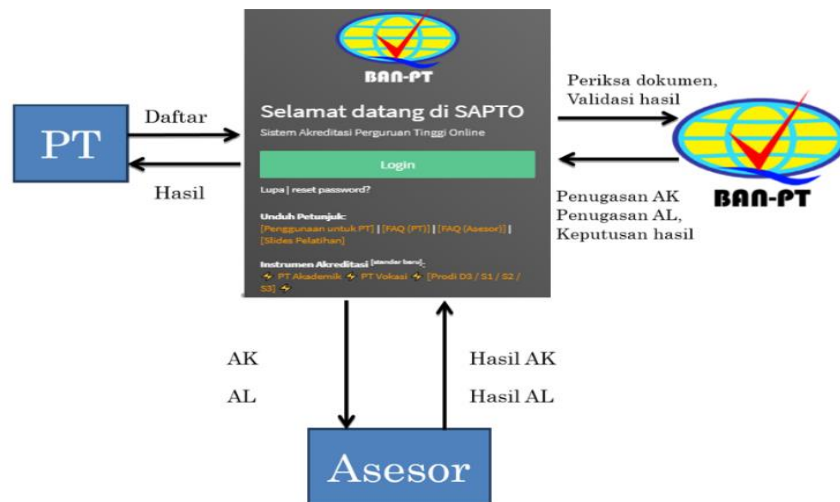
PT

Daftar

Hasil

BAN-PT

Selamat datang di SAPTO

Sistem Akreditasi Perguruan Tinggi Online

Login

Lupa | reset password?

Unduh Petunjuk:
[Penggunaan untuk PT] | [FAQ (PT)] | [FAQ (Asesor)] | [Slides Pelatihan]

Instrumen Akreditasi [standar baru]:
PT Akademik PT Vokasi [Prodi D3 / S1 / S2 / S3]

Periksa dokumen,
Validasi hasil

BAN-PT

Penugasan AK
Penugasan AL,
Keputusan hasil

AK

AL

Hasil AK

Hasil AL

Asesor